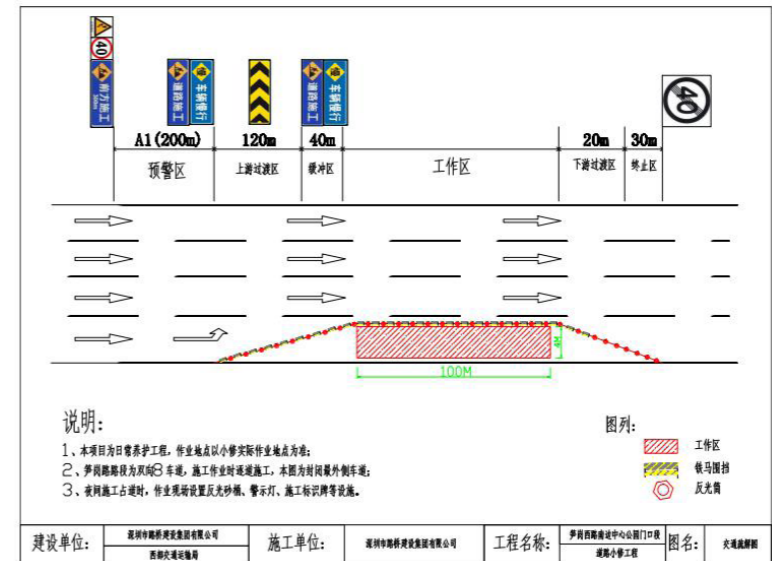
40

前方施工 500m

道路施工

车辆慢行

道路施工

车辆慢行

40

A1(200m) | 120m | 40m | | 20m | 30m

预警区 | 上游过渡区 | 缓冲区 | 工作区 | 下游过渡区 | 终止区

4M

100M

说明:

1、本项目为日常养护工程，作业地点以小修实际作业地点为准;

2、笋岗路路段为双向8车道，施工作业时通道施工，本图为封闭最外侧车道;

3、夜间施工占道时，作业现场设置反光砂桶、警示灯、施工标识牌等设施。

图例:

工作区

铁马围挡

反光筒

| 建设单位: | 深圳市路桥建设集团有限公司 西部交通运输局 | 施工单位: | 深圳市路桥建设集团有限公司 | 工程名称: | 笋岗西路南达中心公园门口段道路小修工程 | 图名: | 交通疏解图 |
|---|---|---|---|---|---|---|---|